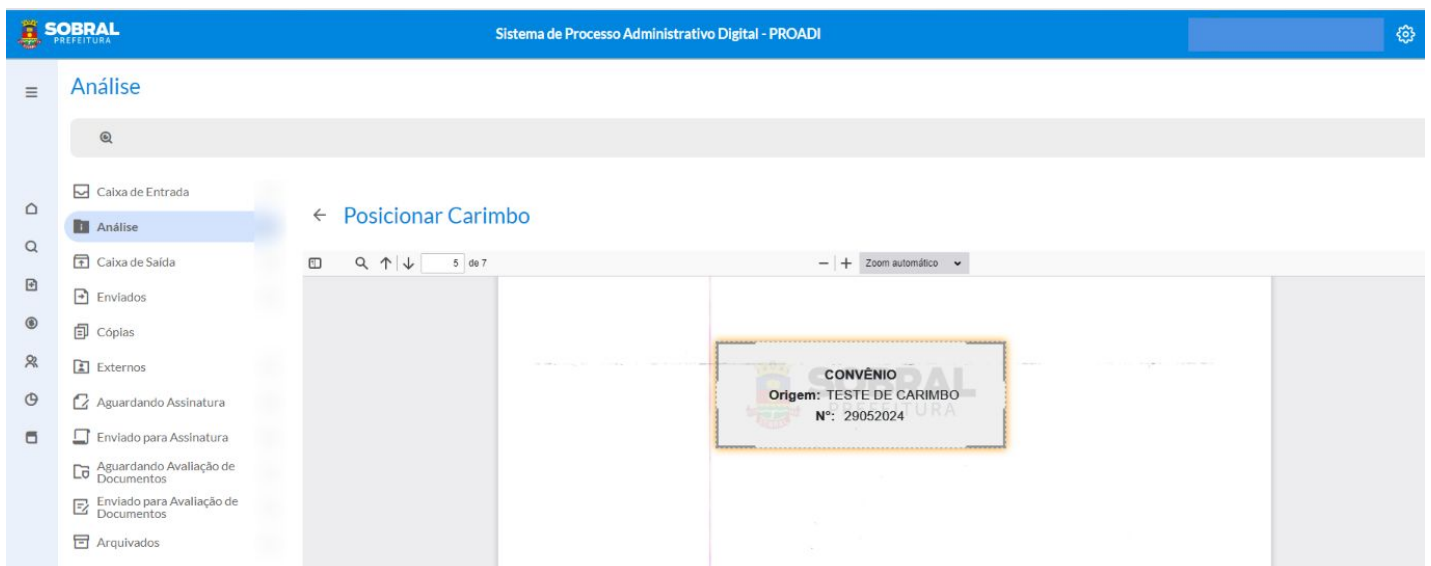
SOBRAL PREFEITURA

Sistema de Processo Administrativo Digital - PROADI

Análise

Caixa de Entrada
Análise
Caixa de Saída
Enviados
Cópias
Externos
Aguardando Assinatura
Enviado para Assinatura
Aguardando Avaliação de Documentos
Enviado para Avaliação de Documentos
Arquivados

← Posicionar Carimbo

5 de 7

Zoom automático

CONVÊNIO
Origem: TESTE DE CARIMBO
N°: 29052024